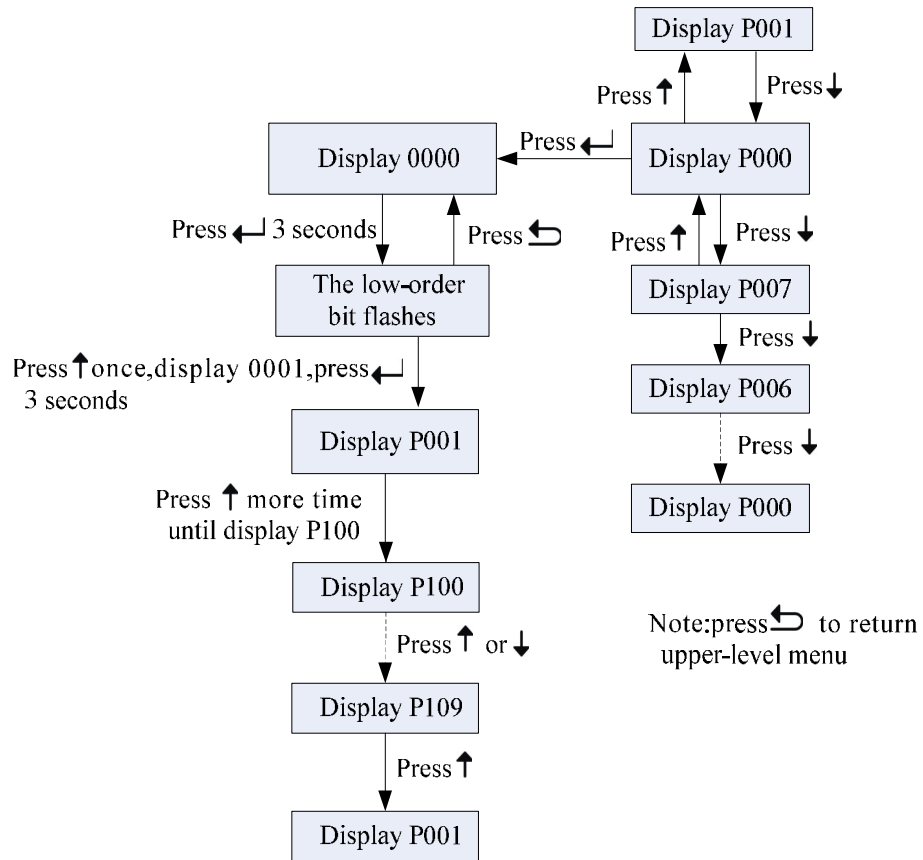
Display P001

Press ↑

Press ↓

Display 0000

Press ↵

Display P000

Press ↵ 3 seconds

Press ⮌

Press ↑

Press ↓

The low-order bit flashes

Display P007

Press ↓

Press ↑ once,display 0001,press ↵ 3 seconds

Display P006

Display P001

Press ↓

Display P000

Press ↑ more time until display P100

Display P100

Note:press ⮌ to return upper-level menu

Press ↑ or ↓

Display P109

Press ↑

Display P001